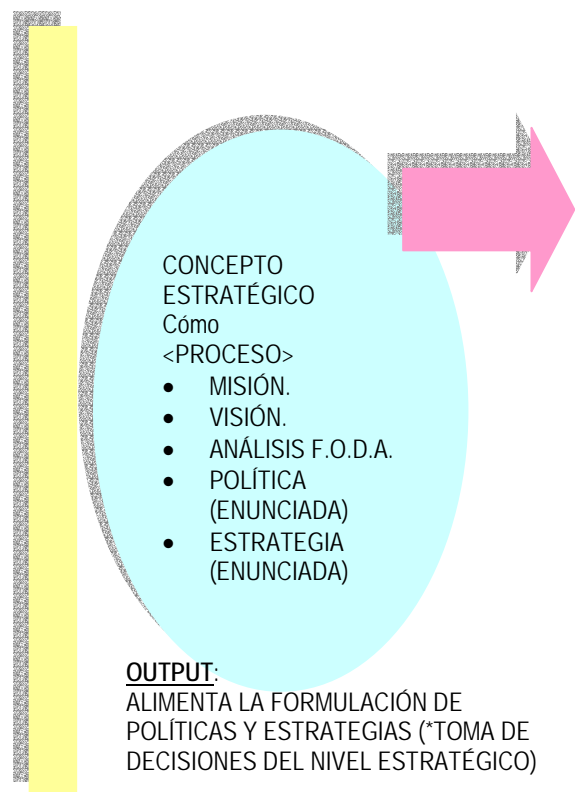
CONCEPTO ESTRATÉGICO
Cómo
<PROCESO>

- MISIÓN.
- VISIÓN.
- ANÁLISIS F.O.D.A.
- POLÍTICA (ENUNCIADA)
- ESTRATEGIA (ENUNCIADA)

**OUTPUT**:
ALIMENTA LA FORMULACIÓN DE POLÍTICAS Y ESTRATEGIAS (*TOMA DE DECISIONES DEL NIVEL ESTRATÉGICO)